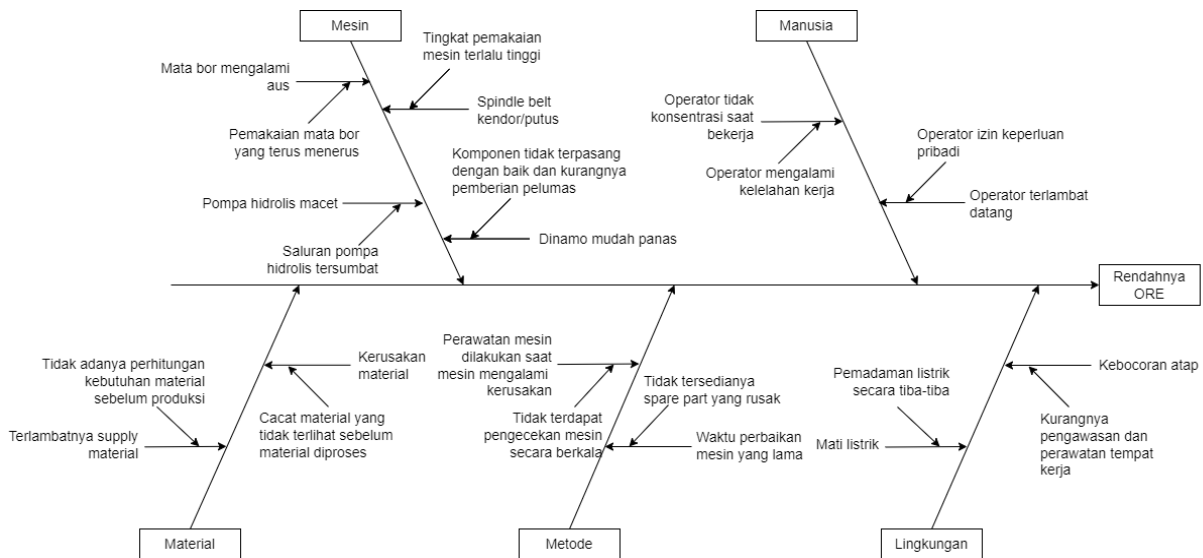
Mesin

Tingkat pemakaian mesin terlalu tinggi

Mata bor mengalami aus

Spindle belt kendor/putus

Pemakaian mata bor yang terus menerus

Komponen tidak terpasang dengan baik dan kurangnya pemberian pelumas

Pompa hidrolis macet

Dinamo mudah panas

Saluran pompa hidrolis tersumbat

Manusia

Operator tidak konsentrasi saat bekerja

Operator izin keperluan pribadi

Operator mengalami kelelahan kerja

Operator terlambat datang

Rendahnya ORE

Tidak adanya perhitungan kebutuhan material sebelum produksi

Kerusakan material

Cacat material yang tidak terlihat sebelum material diproses

Terlambatnya supply material

Material

Perawatan mesin dilakukan saat mesin mengalami kerusakan

Tidak tersedianya spare part yang rusak

Tidak terdapat pengecekan mesin secara berkala

Waktu perbaikan mesin yang lama

Metode

Pemadaman listrik secara tiba-tiba

Kebocoran atap

Kurangnya pengawasan dan perawatan tempat kerja

Mati listrik

Lingkungan